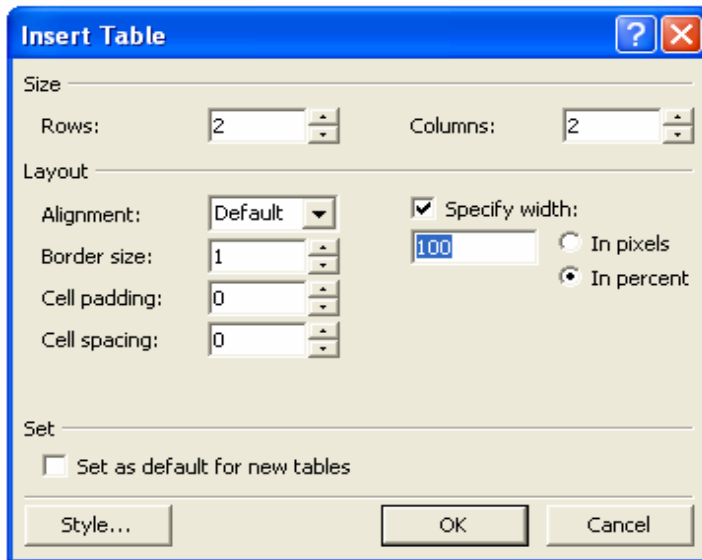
Insert Table

Size

Rows: 2

Columns: 2

Layout

Alignment: Default

Specify width:

Border size: 1

100

In pixels

In percent

Cell padding: 0

Cell spacing: 0

Set

Set as default for new tables

Style...

OK

Cancel